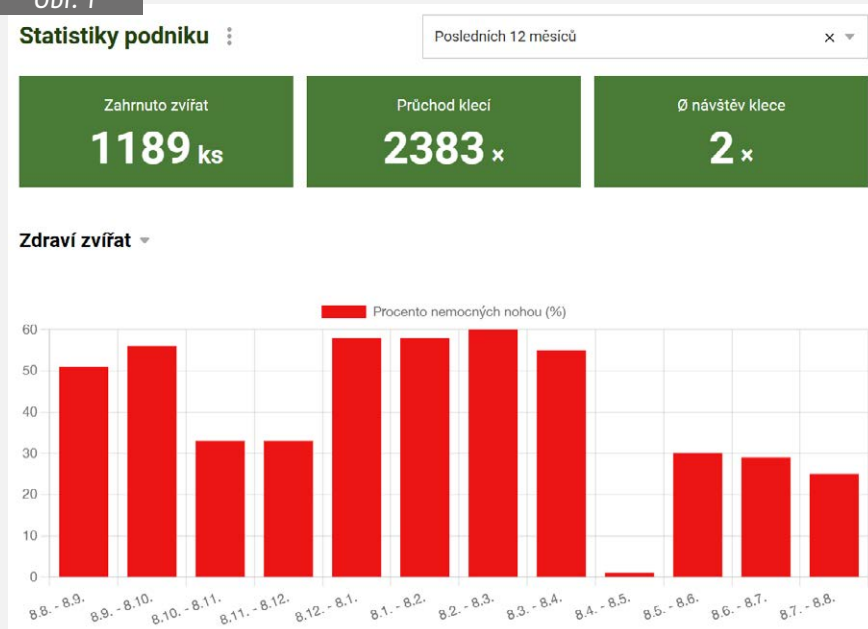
Obr. 1

Statistiky podniku ⋮

Posledních 12 měsíců ×

Zahrnuto zvířat
1189 ks

Průchod klecí
2383 ×

Ø návštěv klece
2 ×

Zdraví zvířat

Procento nemocných nohou (%)

60
50
40
30
20
10
0

8.8. - 8.9.
8.9. - 8.10.
8.10. - 8.11.
8.11. - 8.12.
8.12. - 8.1.
8.1. - 8.2.
8.2. - 8.3.
8.3. - 8.4.
8.4. - 8.5.
8.5. - 8.6.
8.6. - 8.7.
8.7. - 8.8.